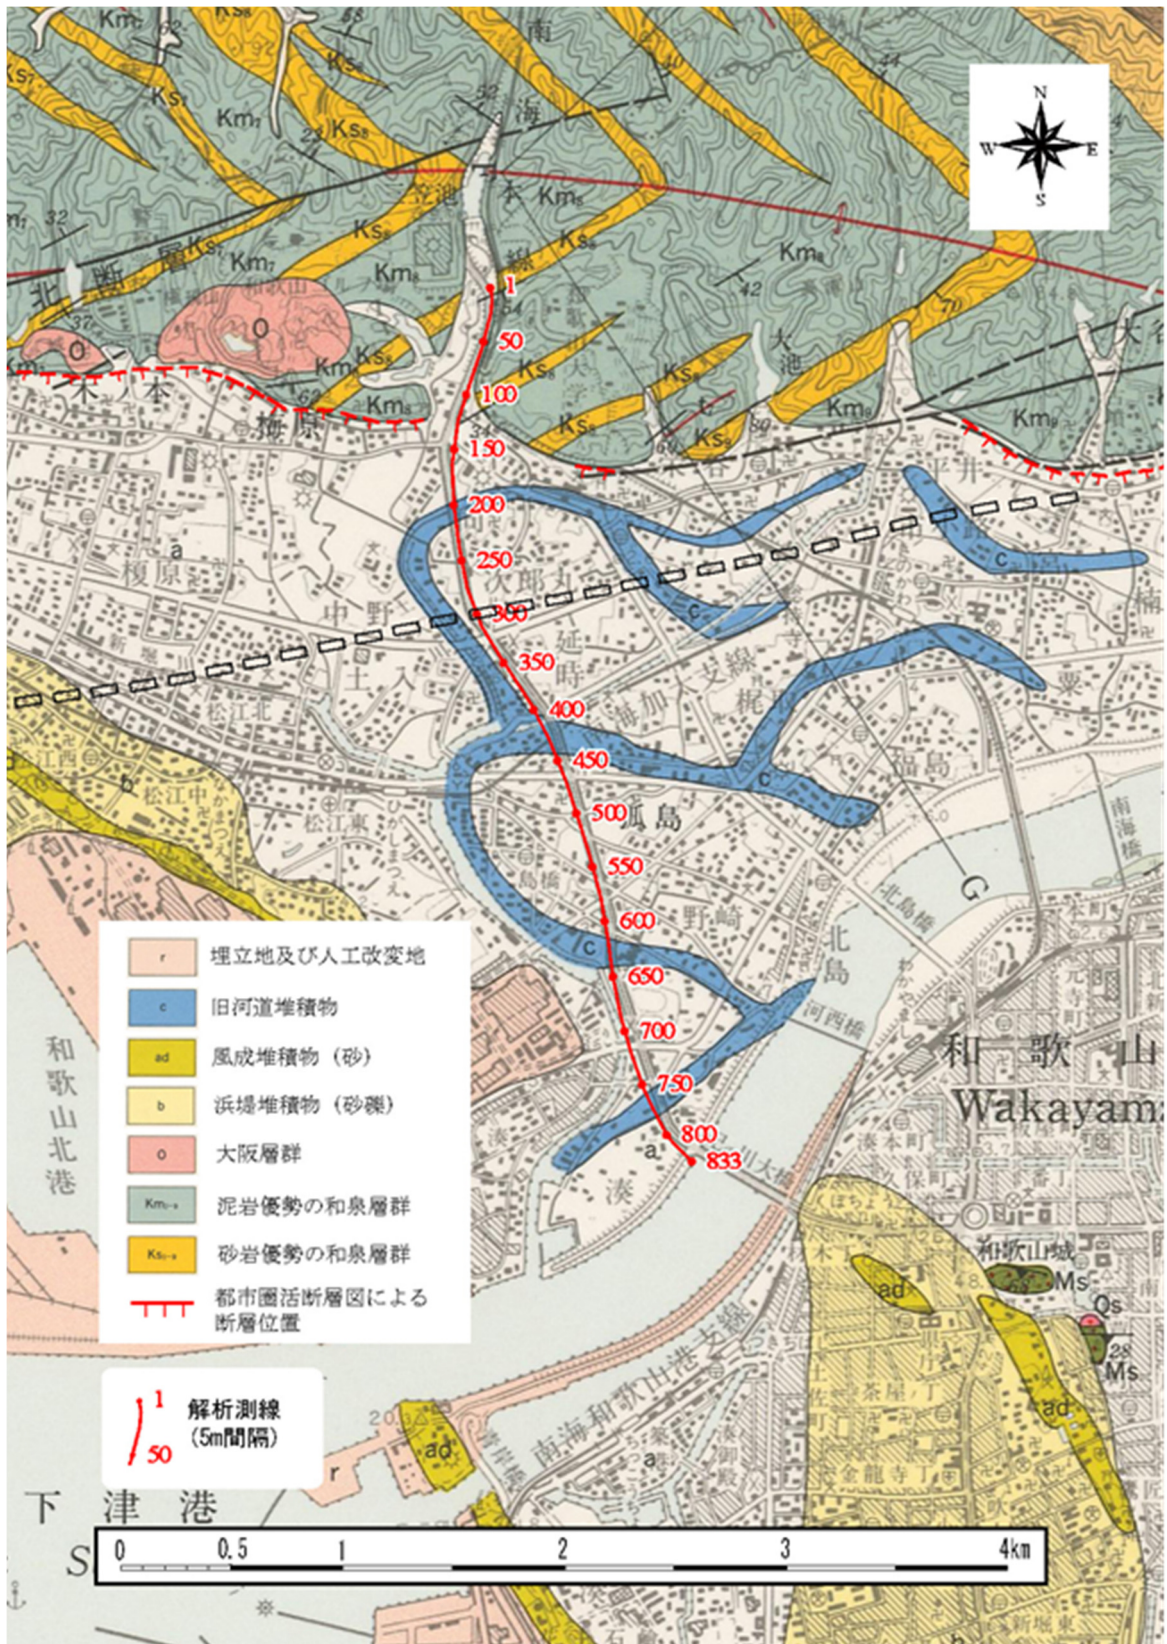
N
W E
S

1
50
100
150
200
250
300
350
400
450
500
550
600
650
700
750
800
833

南海本線
北断層
木本
梅原
榎原
中野
次郎丸
延時
土入
松江北
松江中
松江東
梶取
福島
瓜島
野崎
北島
湊
大池
平井
栗
紀の川
和歌山
Wakayama
和歌山北港
下津港
和歌山城
南海和歌山港支線
北島橋
南海橋
河西橋

Km₇
Km₈
Km₉
Ks₇
Ks₈
Ks₉
O
a
b
c
G
ad
Ms
Qs
r

| | |
|---|---|
| r | 埋立地及び人工改変地 |
| c | 旧河道堆積物 |
| ad | 風成堆積物（砂） |
| b | 浜堤堆積物（砂礫） |
| O | 大阪層群 |
| Km₁₋₉ | 泥岩優勢の和泉層群 |
| Ks₁₋₉ | 砂岩優勢の和泉層群 |
| | 都市圏活断層図による断層位置 |

1
50
解析測線（5m間隔）

0 0.5 1 2 3 4km